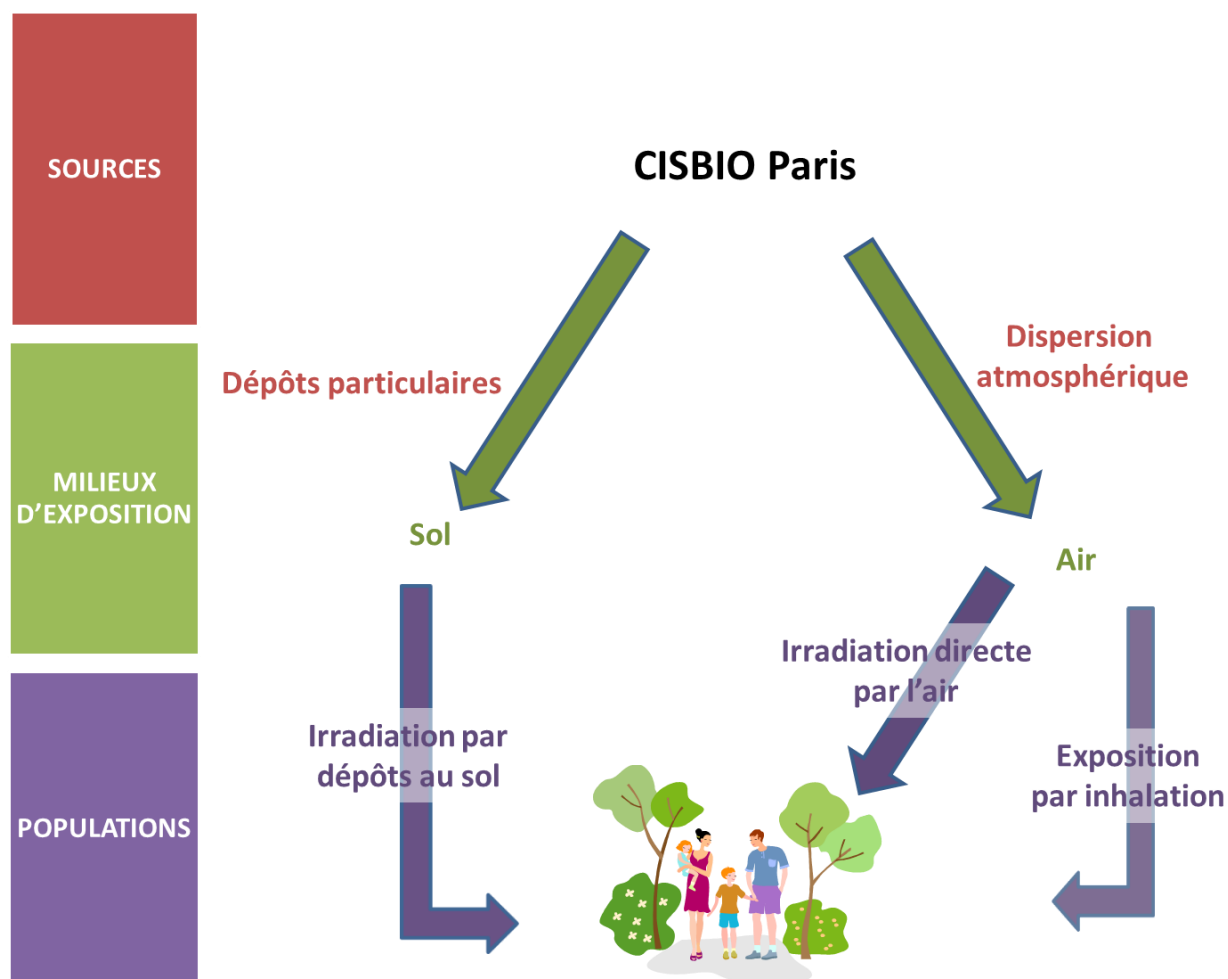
SOURCES

MILIEUX D'EXPOSITION

POPULATIONS

CISBIO Paris

Dépôts particulaires

Dispersion atmosphérique

Sol

Air

Irradiation par dépôts au sol

Irradiation directe par l'air

Exposition par inhalation